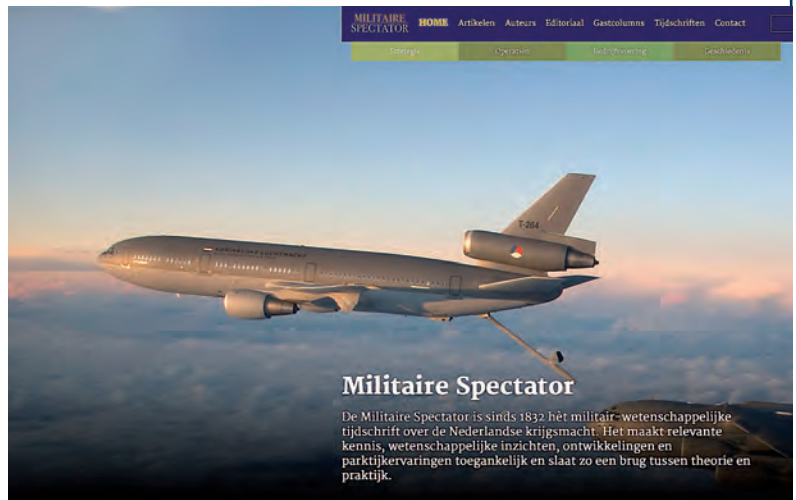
MILITAIRE SPECTATOR HOME Artikelen Auteurs Editoriaal Gastcolumns Tijdschriften Contact

Strategie Operaties Bedrijfsvoering Geschiedenis

T-264

Militaire Spectator

De Militaire Spectator is sinds 1832 hèt militair-wetenschappelijke tijdschrift over de Nederlandse krijgsmacht. Het maakt relevante kennis, wetenschappelijke inzichten, ontwikkelingen en parktijkervaringen toegankelijk en slaat zo een brug tussen theorie en praktijk.